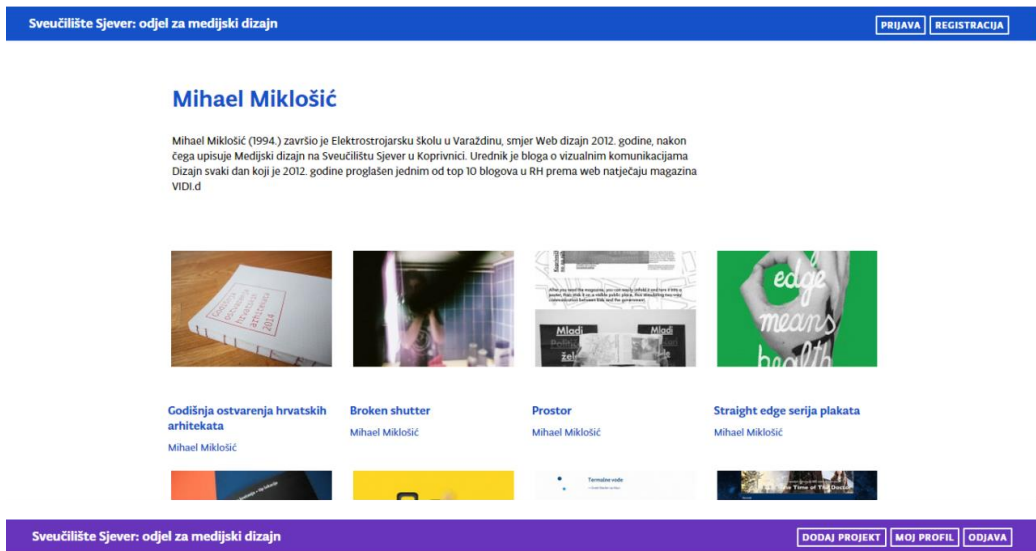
Sveučilište Sjever: odjel za medijski dizajn

PRIJAVA REGISTRACIJA

Mihael Miklošić

Mihael Miklošić (1994.) završio je Elektrostrojarsku školu u Varaždinu, smjer Web dizajn 2012. godine, nakon čega upisuje Medijski dizajn na Sveučilištu Sjever u Koprivnici. Urednik je bloga o vizualnim komunikacijama Dizajn svaki dan koji je 2012. godine proglašen jednim od top 10 blogova u RH prema web natječaju magazina VIDI.d

Godišnja ostvarenja hrvatskih arhitekata 2014

edge means health

Godišnja ostvarenja hrvatskih arhitekata
Mihael Miklošić

Broken shutter
Mihael Miklošić

Prostor
Mihael Miklošić

Straight edge serija plakata
Mihael Miklošić

Sveučilište Sjever: odjel za medijski dizajn

DODAJ PROJEKT MOJ PROFIL ODJAVA